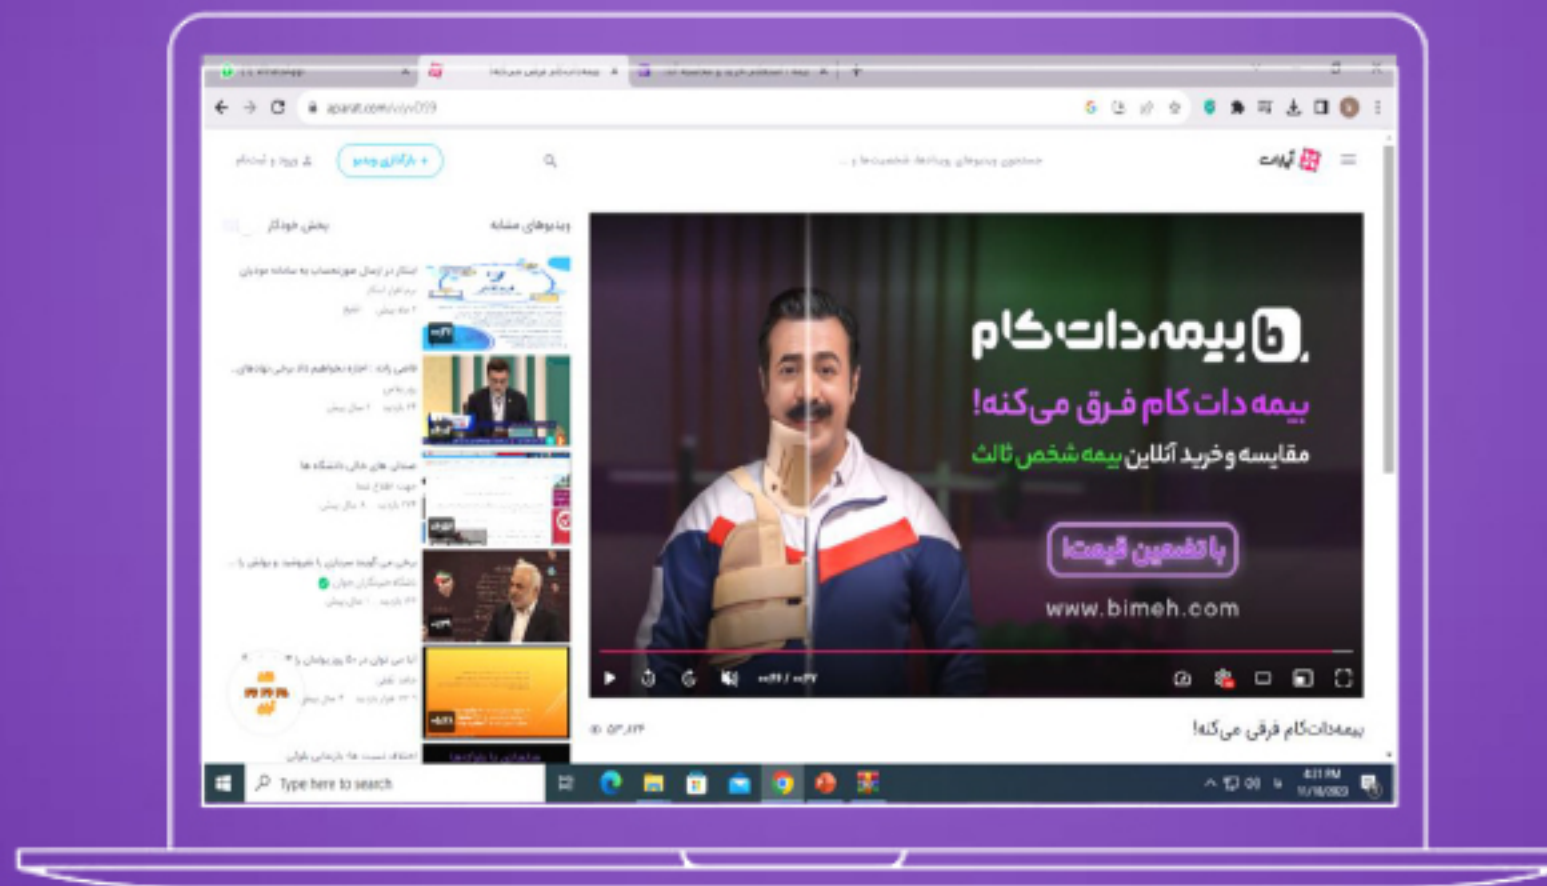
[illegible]

aparat.com/v/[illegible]

آپارات

جستجوی ویدیوهای ویدئوها، شخصیت‌ها و ...

+ بارگذاری ویدیو

ورود و ثبت‌نام

ویدیوهای مشابه

پخش خودکار

b بیمه‌دات‌کام

بیمه دات کام فرق می‌کنه!

مقایسه و خرید آنلاین بیمه شخص ثالث

با تضمین قیمت

www.bimeh.com

بیمه‌دات‌کام فرق می‌کنه!

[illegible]

صندلی های خالی دانشگاه ها

Type here to search

4:31 PM
11/18/2023